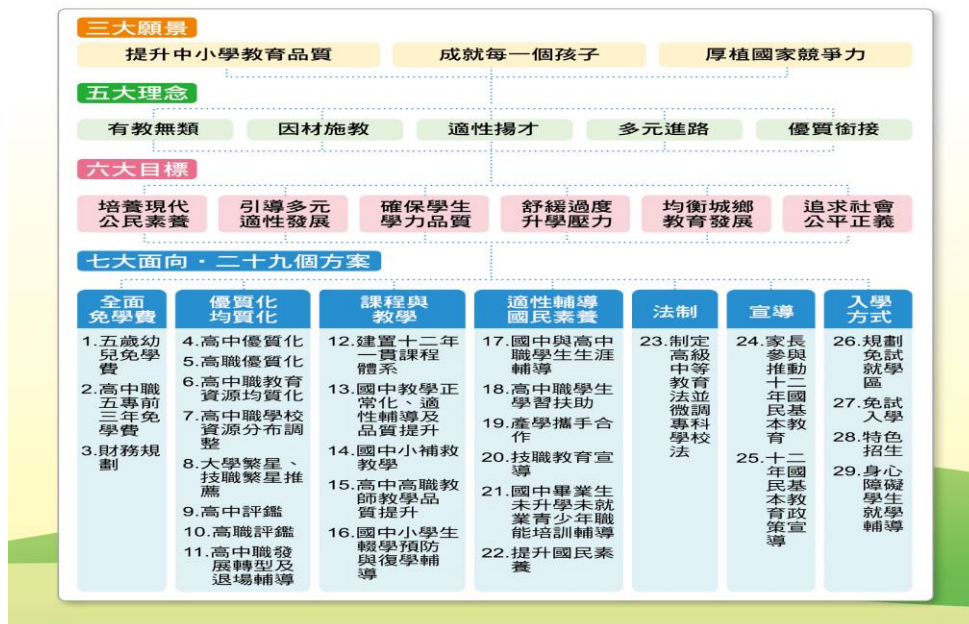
三大願景

提升中小學教育品質
成就每一個孩子
厚植國家競爭力

五大理念

有教無類
因材施教
適性揚才
多元進路
優質銜接

六大目標

培養現代公民素養
引導多元適性發展
確保學生學力品質
舒緩過度升學壓力
均衡城鄉教育發展
追求社會公平正義

七大面向・二十九個方案

全面免學費

1.五歲幼兒免學費
2.高中職五專前三年免學費
3.財務規劃

優質化均質化

4.高中優質化
5.高職優質化
6.高中職教育資源均質化
7.高中職學校資源分布調整
8.大學繁星、技職繁星推薦
9.高中評鑑
10.高職評鑑
11.高中職發展轉型及退場輔導

課程與教學

12.建置十二年一貫課程體系
13.國中教學正常化、適性輔導及品質提升
14.國中小補救教學
15.高中高職教師教學品質提升
16.國中小學生輟學預防與復學輔導

適性輔導國民素養

17.國中與高中職學生生涯輔導
18.高中職學生學習扶助
19.產學攜手合作
20.技職教育宣導
21.國中畢業生未升學未就業青少年職能培訓輔導
22.提升國民素養

法制

23.制定高級中等教育法並微調專科學校法

宣導

24.家長參與推動十二年國民基本教育
25.十二年國民基本教育政策宣導

入學方式

26.規劃免試就學區
27.免試入學
28.特色招生
29.身心障礙學生就學輔導